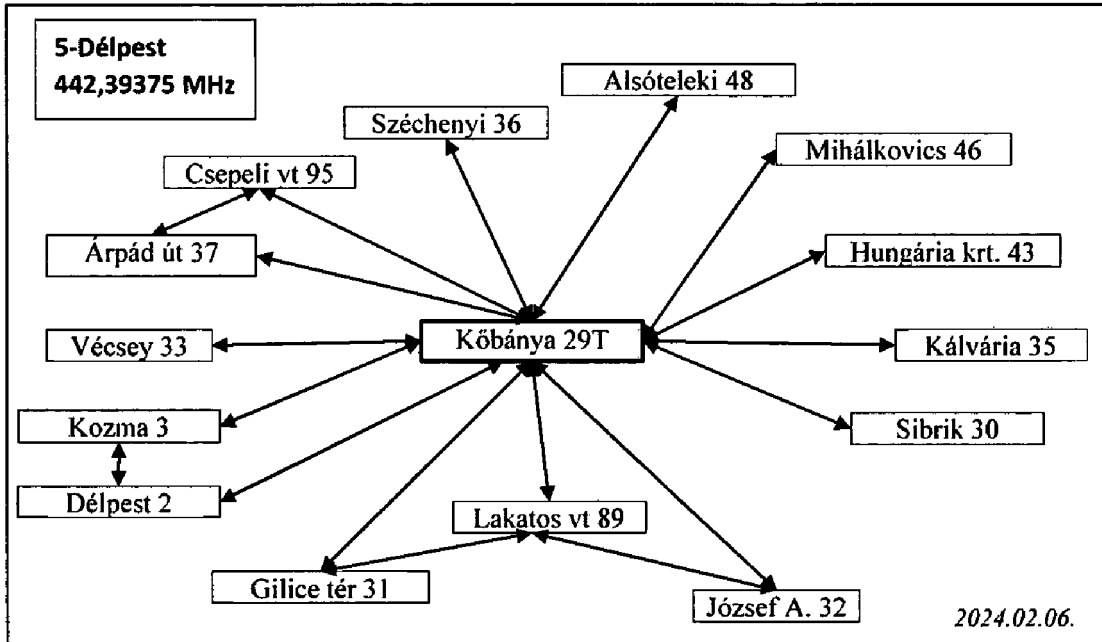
5-Délpest
442,39375 MHz

Alsóteleki 48

Széchenyi 36

Mihálkovics 46

Csepeli vt 95

Árpád út 37

Hungária krt. 43

Vécsey 33

Kőbánya 29T

Kálvária 35

Sibrik 30

Kozma 3

Délpest 2

Lakatos vt 89

Gilice tér 31

József A. 32

2024.02.06.